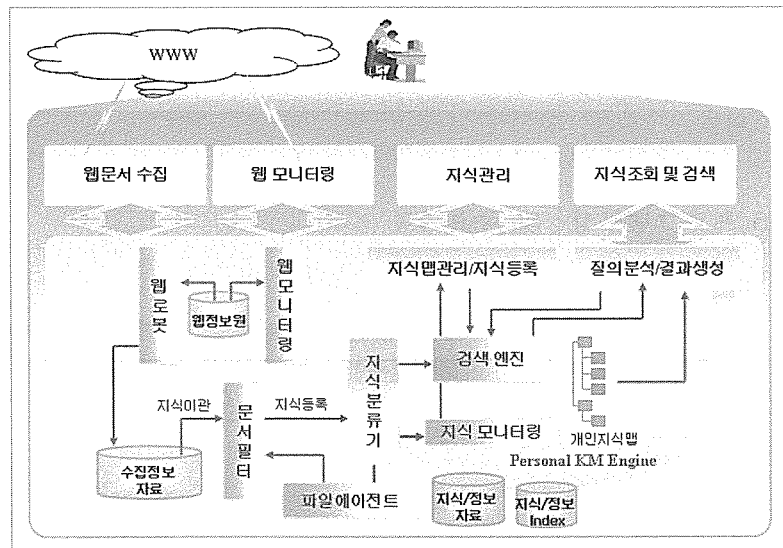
WWW

웹문서 수집

웹 모니터링

지식관리

지식조회 및 검색

지식맵관리/지식등록

질의분석/결과생성

웹로봇

웹정보원

웹모니터링

지식분류기

검색 엔진

지식이관

문서필터

지식등록

지식 모니터링

개인지식맵

Personal KM Engine

수집정보 자료

파일에이전트

지식/정보 자료

지식/정보 Index